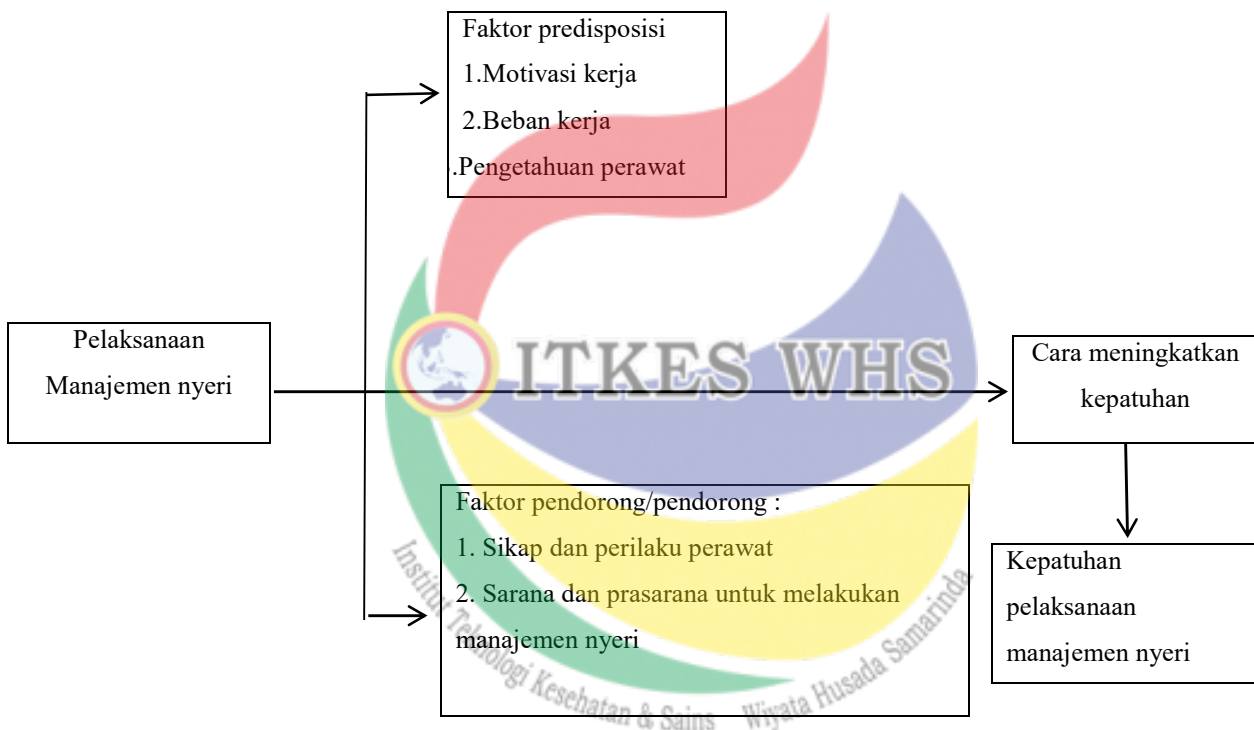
Faktor predisposisi
1.Motivasi kerja
2.Beban kerja
.Pengetahuan perawat

Pelaksanaan Manajemen nyeri

ITKES WHS

Cara meningkatkan kepatuhan

Faktor pendorong/pendorong :
1. Sikap dan perilaku perawat
2. Sarana dan prasarana untuk melakukan manajemen nyeri

Kepatuhan pelaksanaan manajemen nyeri

Institut Teknologi Kesehatan & Sains Wiyata Husada Samarinda